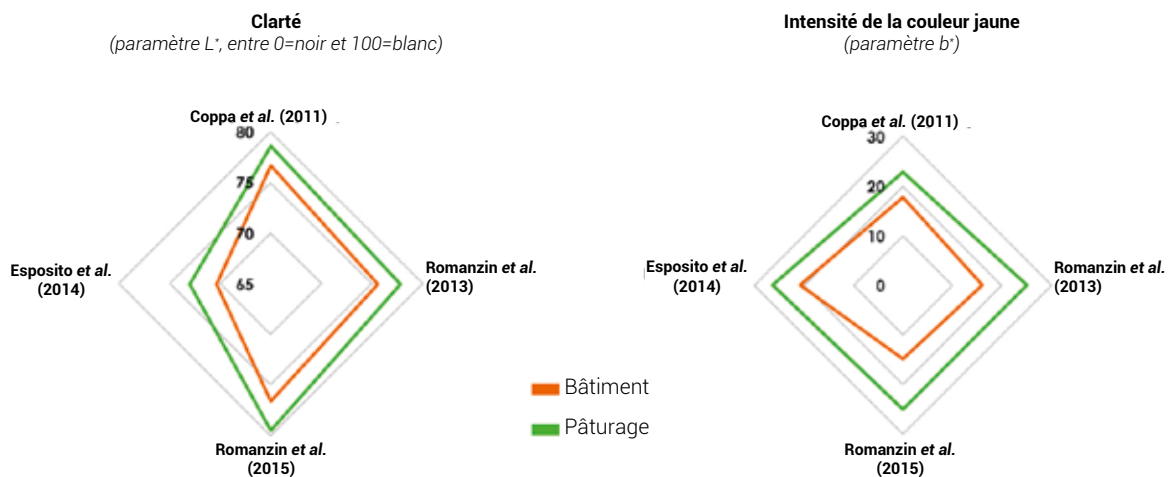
**Clarté**
*(paramètre L*, entre 0=noir et 100=blanc)*

Coppa *et al.* (2011)
80
75
70
65
Esposito *et al.* (2014)
Romanzin *et al.* (2013)
Romanzin *et al.* (2015)

**Intensité de la couleur jaune**
*(paramètre b*)*

Coppa *et al.* (2011)
30
20
10
0
Esposito *et al.* (2014)
Romanzin *et al.* (2013)
Romanzin *et al.* (2015)

Bâtiment
Pâturage